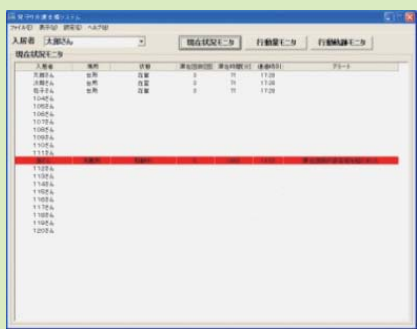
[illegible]
ファイル(F) 表示(V) 設定(S) ヘルプ(H)
入居者 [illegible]さん
現在状況モニタ 行動量モニタ 行動軌跡モニタ
現在状況モニタ

| 入居者 | 場所 | 状態 | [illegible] | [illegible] | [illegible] | アラート |
|---|---|---|---|---|---|---|
| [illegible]さん | 台所 | 在室 | 0 | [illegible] | 17:28 | |
| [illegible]さん | 台所 | 在室 | 0 | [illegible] | 17:28 | |
| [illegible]さん | 台所 | 在室 | 0 | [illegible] | 17:28 | |
| 104号さん | | | | | | |
| 105号さん | | | | | | |
| 106号さん | | | | | | |
| 107号さん | | | | | | |
| 108号さん | | | | | | |
| 109号さん | | | | | | |
| 110号さん | | | | | | |
| 111号さん | | | | | | |
| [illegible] | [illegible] | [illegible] | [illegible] | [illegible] | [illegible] | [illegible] |
| 112号さん | | | | | | |
| 113号さん | | | | | | |
| 114号さん | | | | | | |
| 115号さん | | | | | | |
| 116号さん | | | | | | |
| 117号さん | | | | | | |
| 118号さん | | | | | | |
| 119号さん | | | | | | |
| 120号さん | | | | | | |